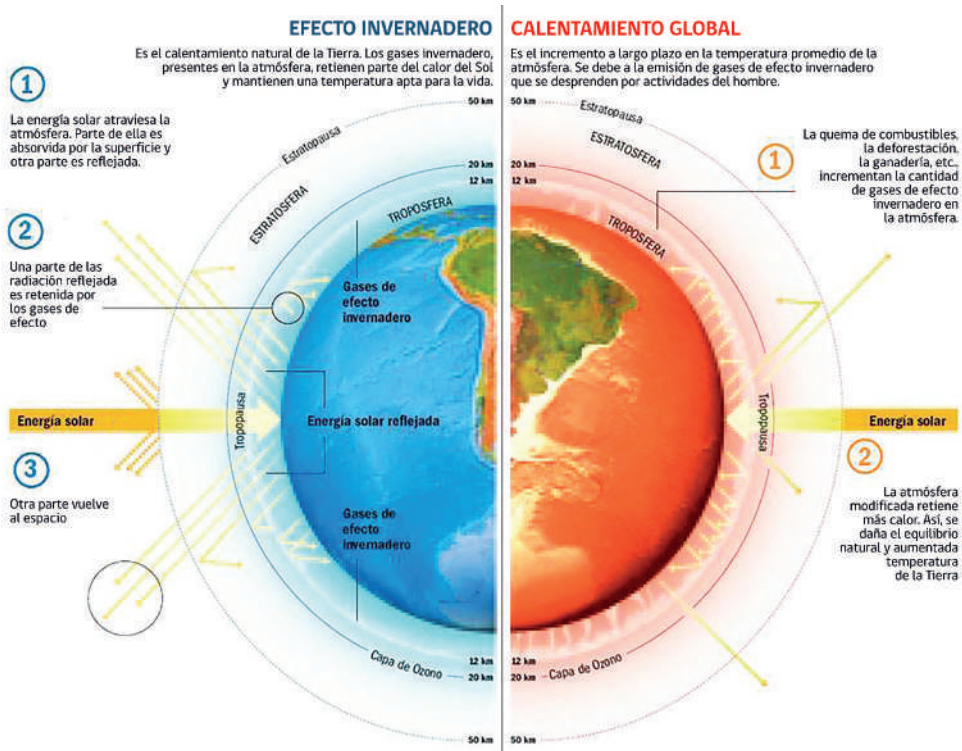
EFECTO INVERNADERO

Es el calentamiento natural de la Tierra. Los gases invernadero, presentes en la atmósfera, retienen parte del calor del Sol y mantienen una temperatura apta para la vida.

CALENTAMIENTO GLOBAL

Es el incremento a largo plazo en la temperatura promedio de la atmósfera. Se debe a la emisión de gases de efecto invernadero que se desprenden por actividades del hombre.

1

La energía solar atraviesa la atmósfera. Parte de ella es absorvida por la superficie y otra parte es reflejada.

2

Una parte de las radiación reflejada es retenida por los gases de efecto

3

Otra parte vuelve al espacio

Energía solar

50 km

Estratopausa

ESTRATOSFERA

20 km

12 km

TROPOSFERA

Gases de efecto invernadero

Tropopausa

Energía solar reflejada

Gases de efecto invernadero

Capa de Ozono

12 km

20 km

50 km

50 km

Estratopausa

ESTRATOSFERA

20 km

12 km

TROPOSFERA

1

La quema de combustibles, la deforestación, la ganadería, etc., incrementan la cantidad de gases de efecto invernadero en la atmósfera.

Tropopausa

Energía solar

2

La atmósfera modificada retiene más calor. Así, se daña el equilibrio natural y aumentada temperatura de la Tierra

12 km

20 km

Capa de Ozono

50 km